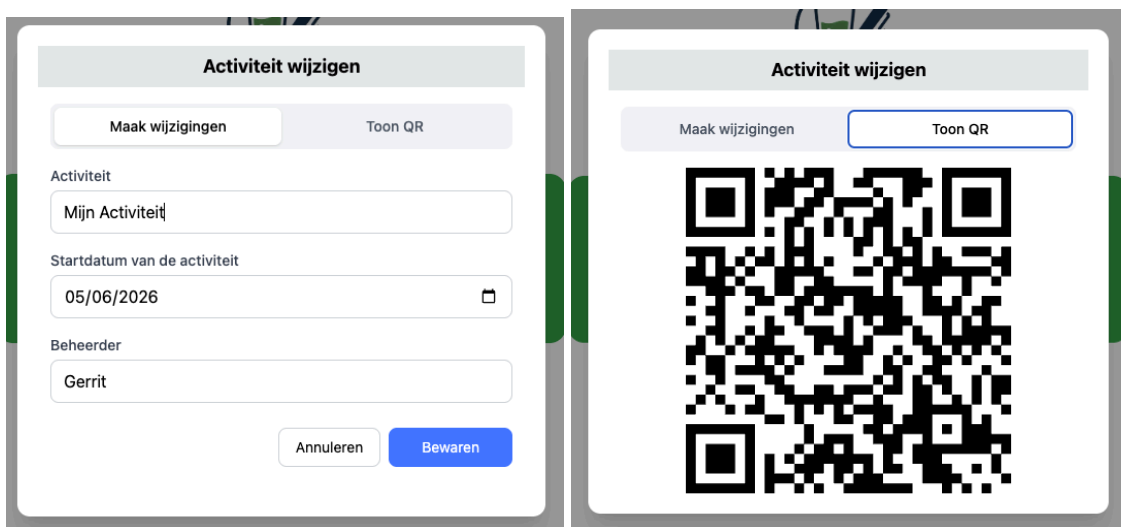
Activiteit wijzigen

Maak wijzigingen

Toon QR

Activiteit

Mijn Activiteit

Startdatum van de activiteit

05/06/2026

Beheerder

Gerrit

Annuleren

Bewaren

Activiteit wijzigen

Maak wijzigingen

Toon QR